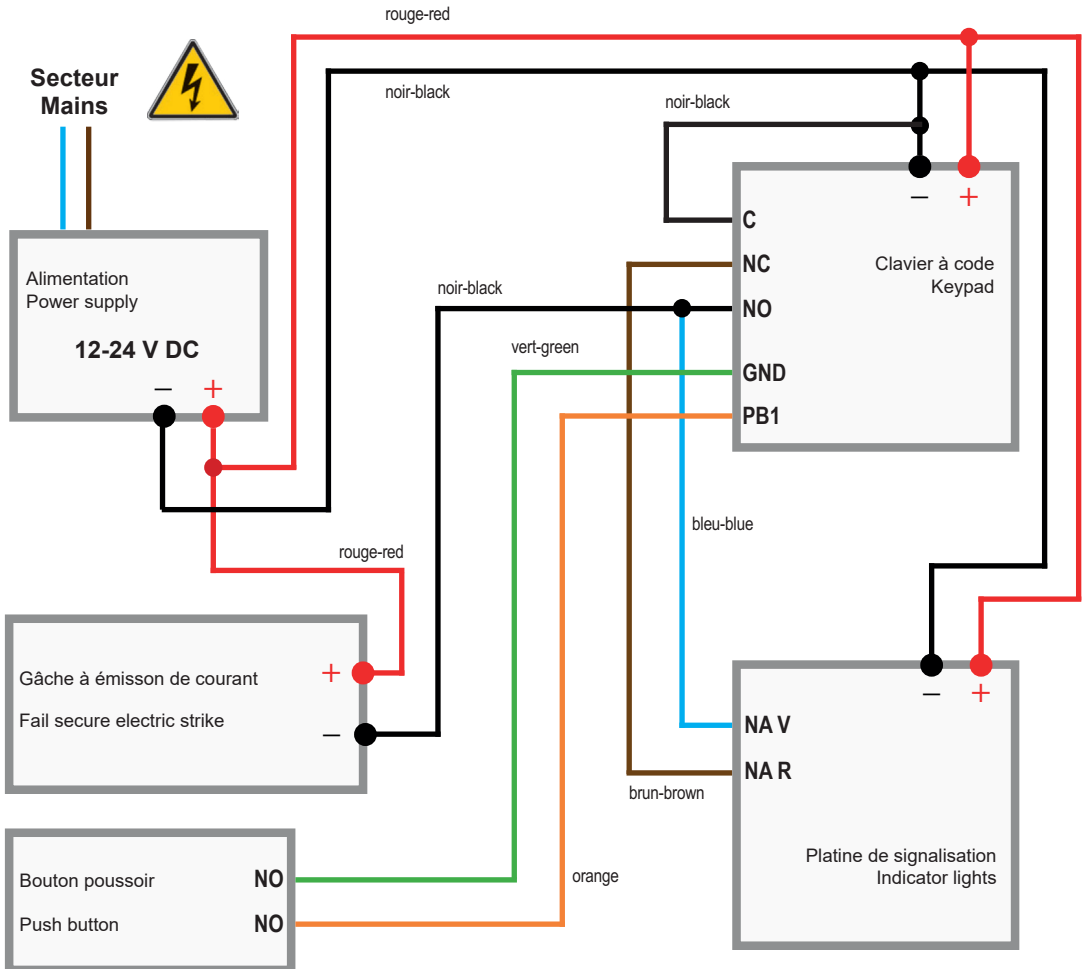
rouge-red

Secteur Mains

noir-black

noir-black

–
+

C

NC

NO

GND

PB1

Clavier à code
Keypad

Alimentation
Power supply

12-24 V DC

–
+

noir-black

vert-green

bleu-blue

rouge-red

Gâche à émisson de courant

Fail secure electric strike

+

–

–
+

NA V

NA R

brun-brown

Platine de signalisation
Indicator lights

Bouton poussoir

Push button

NO

NO

orange